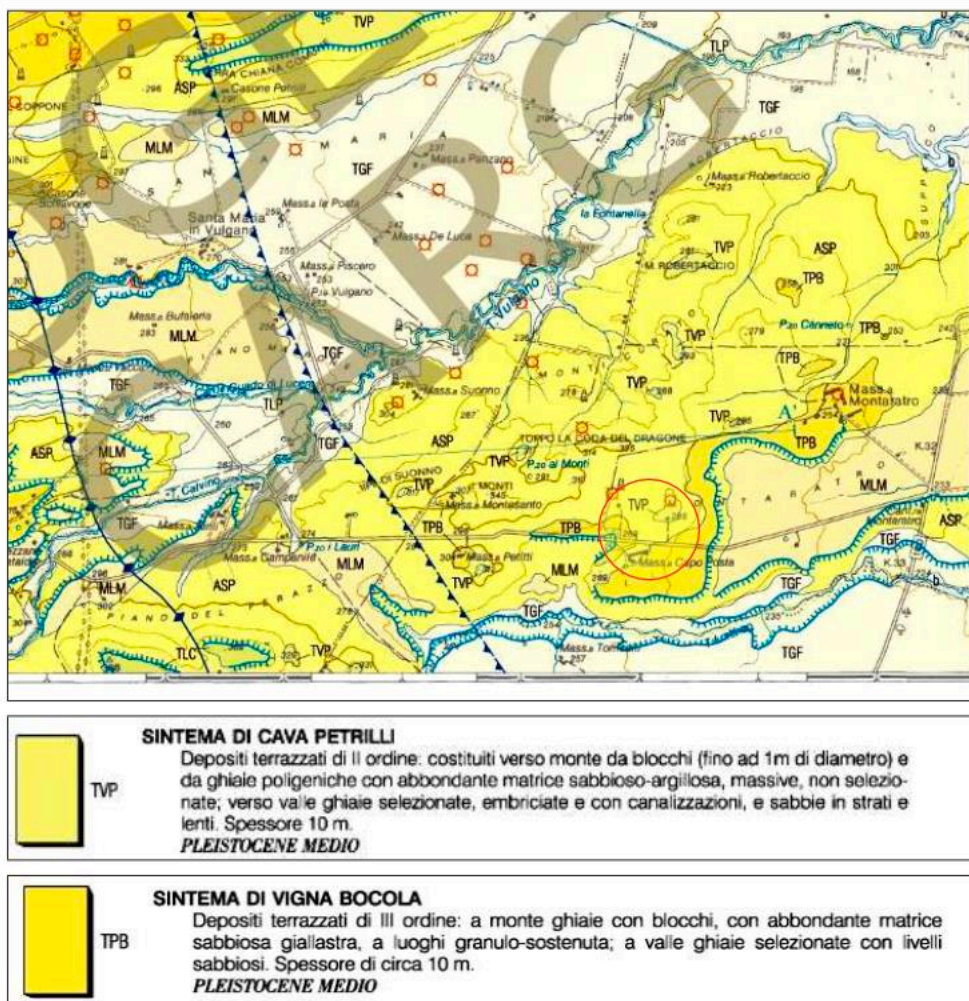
TVP
TLP
TGF
ASP
MLM
CHIANA
Casone Pollice
COPPONE
MLM
M A R I A
TGF
Mass.a Panzano
Mass.a Robertaccio
Santa Maria in Vulgano
Mass.a le Posta
Mass.a De Luca
la Fontanella
Mass.a Piscero
P.zo Vulgano
Vulgano
TVP
ASP
M. ROBERTACCIO
TPB
Mass.a Bufaloria
MLM
TGF
P.zo Canneto
TPB
TPB
TVP
TGF
TLP
Guado di Lucera
Mass.a Suonno
TVP
Mass.a Montaratro
TVP
A'
TPB
ASP
MLM
ASP
TORRE LA CODA DEL DRAGONE
TGF
TVP
P.zo al Monti
DI SUONNO
MONTI
Mass.a Montesanto
TVP
MLM
T. Calvino
TGF
TPB
TPB
TVP
Montarato
ASP
P.zo i Lauri
Mass.a Campanile
MLM
Mass.a Pettiti
TVP
MLM
Mass.a Capo Posta
TGF
MLM
ASP
TGF
TGF
P I A N O D E L
TLC
TVP
Mass.a Tortorelli
TGF
K.32
K.33
b

TVP
SINTEMA DI CAVA PETRILLI
Depositi terrazzati di II ordine: costituiti verso monte da blocchi (fino ad 1m di diametro) e da ghiaie poligeniche con abbondante matrice sabbioso-argillosa, massive, non selezionate; verso valle ghiaie selezionate, embriciate e con canalizzazioni, e sabbie in strati e lenti. Spessore 10 m.
PLEISTOCENE MEDIO

TPB
SINTEMA DI VIGNA BOCOLA
Depositi terrazzati di III ordine: a monte ghiaie con blocchi, con abbondante matrice sabbiosa giallastra, a luoghi granulo-sostenuta; a valle ghiaie selezionate con livelli sabbiosi. Spessore di circa 10 m.
PLEISTOCENE MEDIO